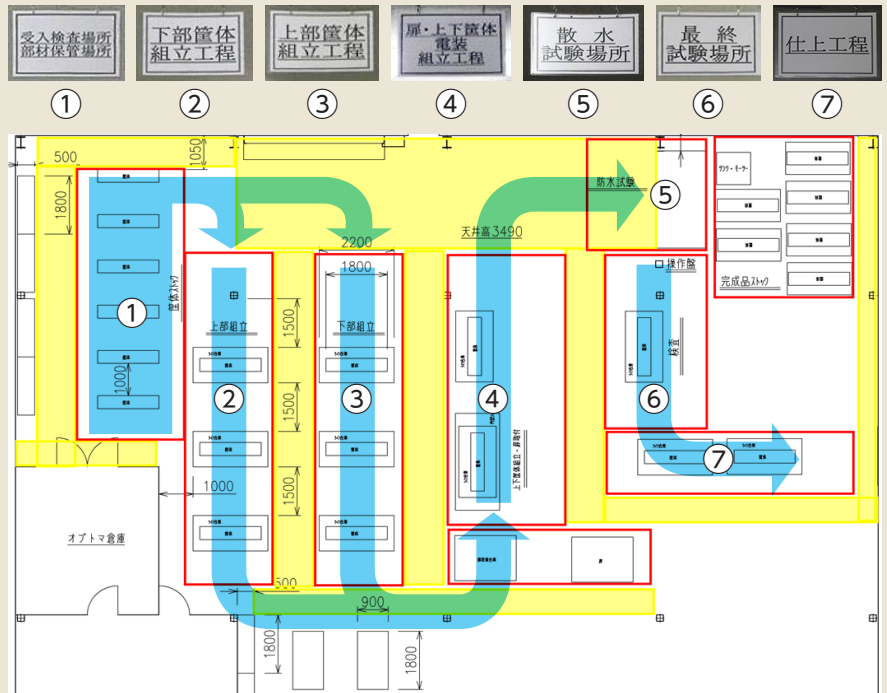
受入検査場所 部材保管場所
①

下部筐体 組立工程
②

上部筐体 組立工程
③

扉・上下筐体 電装 組立工程
④

散水 試験場所
⑤

最終 試験場所
⑥

仕上工程
⑦

500
1050
1800
筐体ストック
①
1000
上部組立
②
1500
1500
1500
1000
2200
1800
下部組立
③
天井高3490
④
上下筐体結合・扉取付
防水試験
⑤
操作盤
検査
⑥
⑦
完成品ストック
オプトマ倉庫
500
900
1800
1800